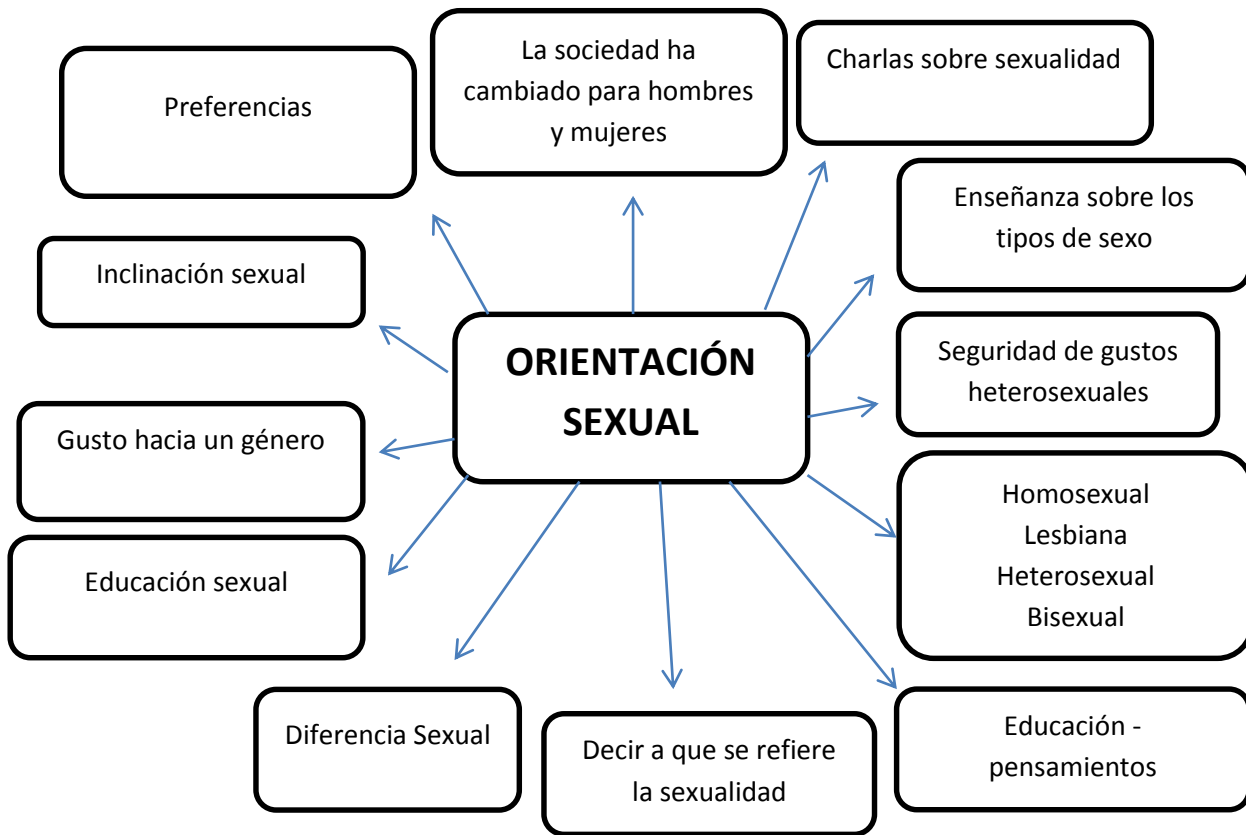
ORIENTACIÓN SEXUAL

Preferencias

La sociedad ha cambiado para hombres y mujeres

Charlas sobre sexualidad

Enseñanza sobre los tipos de sexo

Inclinación sexual

Seguridad de gustos heterosexuales

Gusto hacia un género

Homosexual
Lesbiana
Heterosexual
Bisexual

Educación sexual

Diferencia Sexual

Decir a que se refiere la sexualidad

Educación - pensamientos